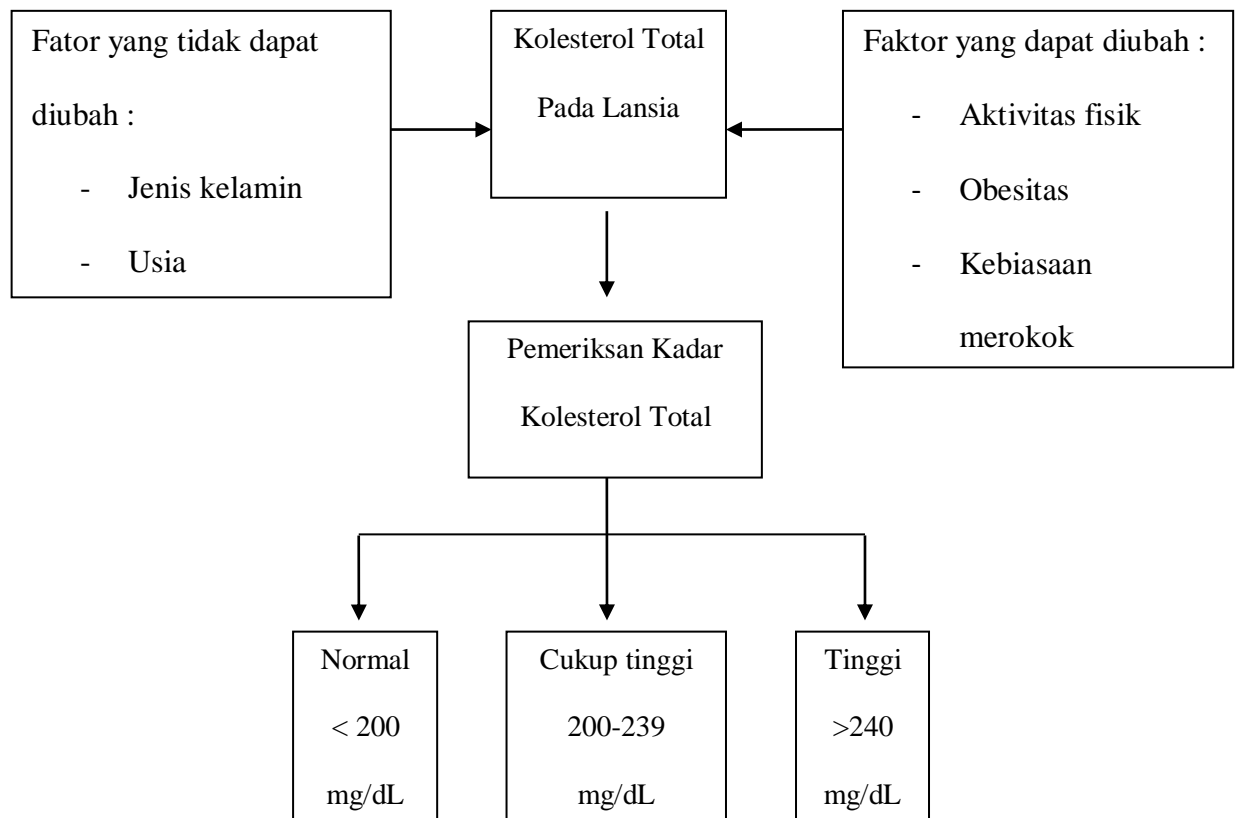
Fator yang tidak dapat diubah :

- Jenis kelamin
- Usia

Kolesterol Total Pada Lansia

Faktor yang dapat diubah :

- Aktivitas fisik
- Obesitas
- Kebiasaan merokok

Pemeriksan Kadar Kolesterol Total

Normal $< 200$ mg/dL

Cukup tinggi 200-239 mg/dL

Tinggi $>240$ mg/dL